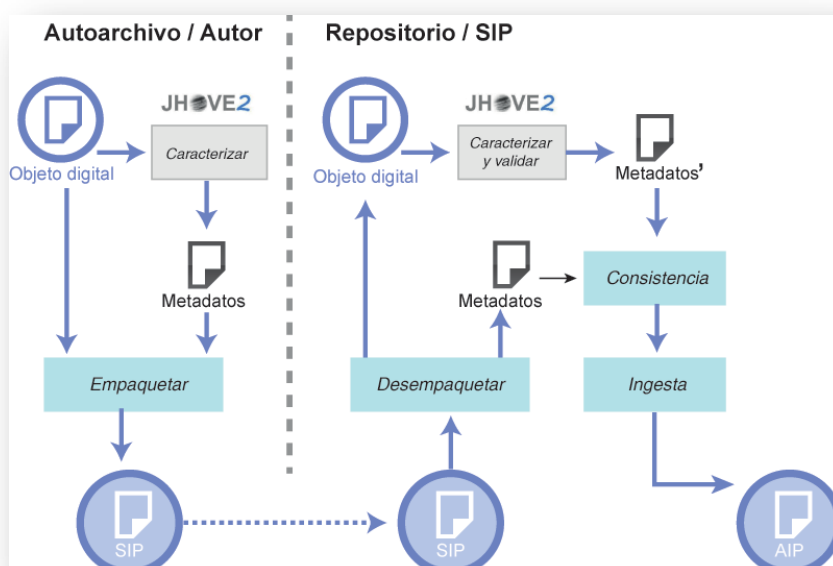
Autoarchivo / Autor

JHOVE2

Objeto digital

Caracterizar

Metadatos

Empaquetar

SIP

Repositorio / SIP

JHOVE2

Objeto digital

Caracterizar y validar

Metadatos'

Metadatos

Consistencia

Desempaquetar

Ingesta

SIP

AIP